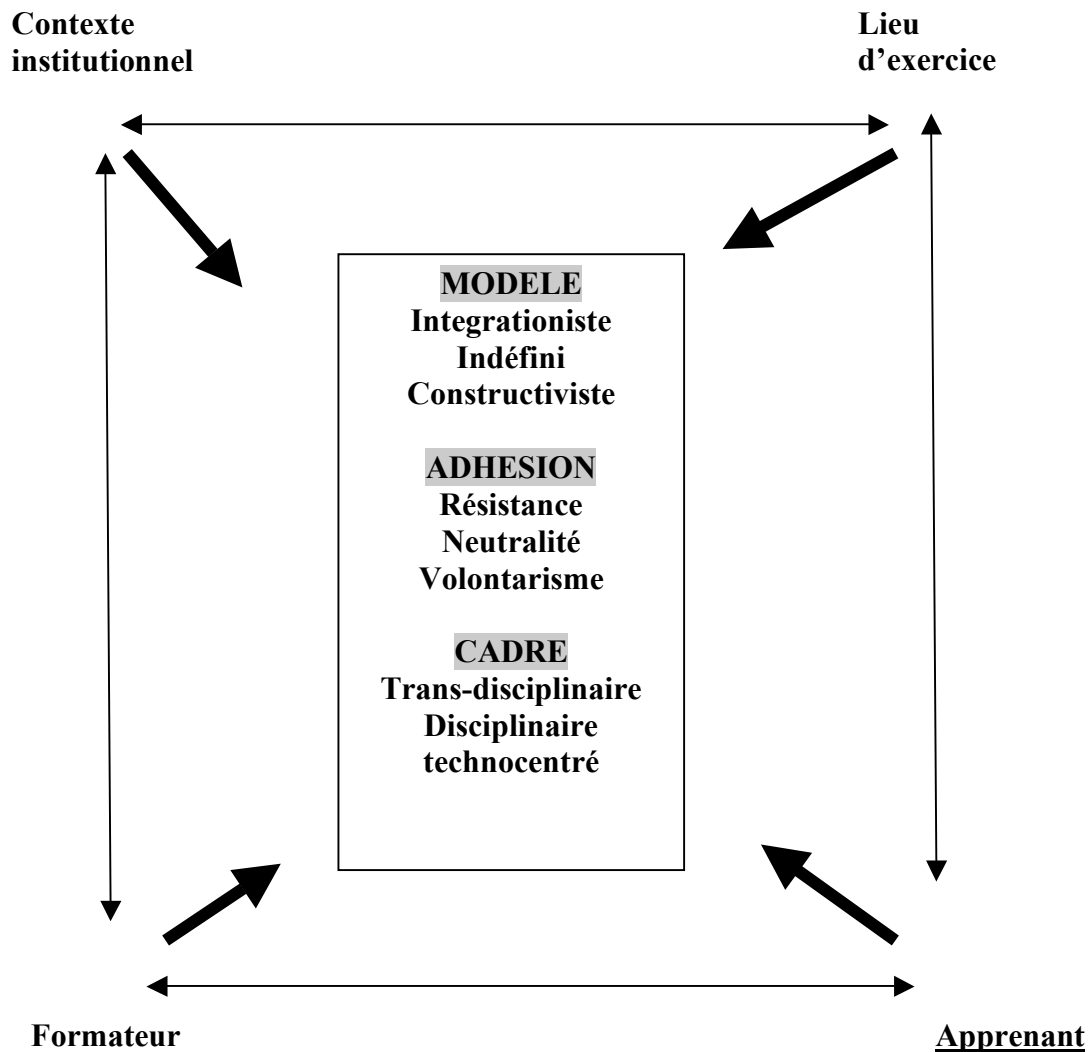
Contexte institutionnel

Lieu d'exercice

MODELE
Integrationiste
Indéfini
Constructiviste

ADHESION
Résistance
Neutralité
Volontarisme

CADRE
Trans-disciplinaire
Disciplinaire
technocentré

Formateur

Apprenant